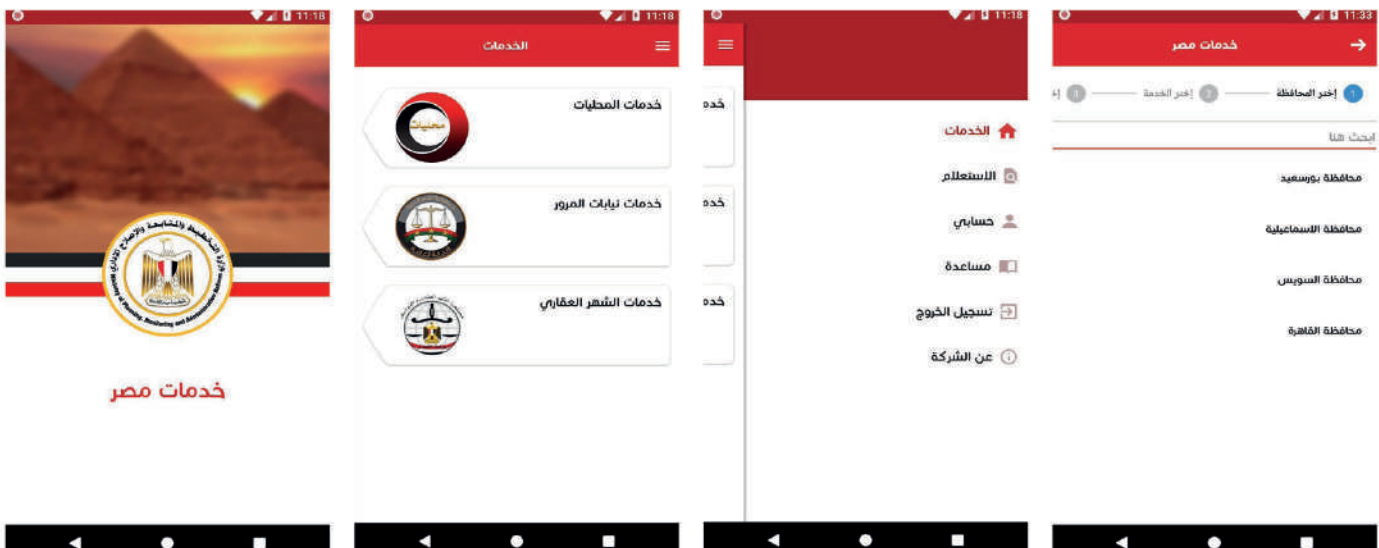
11:18

خدمات مصر

11:18

الخدمات

خدمات المحليات

محليات

خدمات نيابات المرور

خدمات الشهر العقاري

11:18

خدم

خدم

خدم

الخدمات

الاستعلام

حسابي

مساعدة

تسجيل الخروج

عن الشركة

11:33

خدمات مصر

1 إختر المحافظة

2 إختر الخدمة

3 إ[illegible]

ابحث هنا

محافظة بورسعيد

محافظة الاسماعيلية

محافظة السويس

محافظة القاهرة